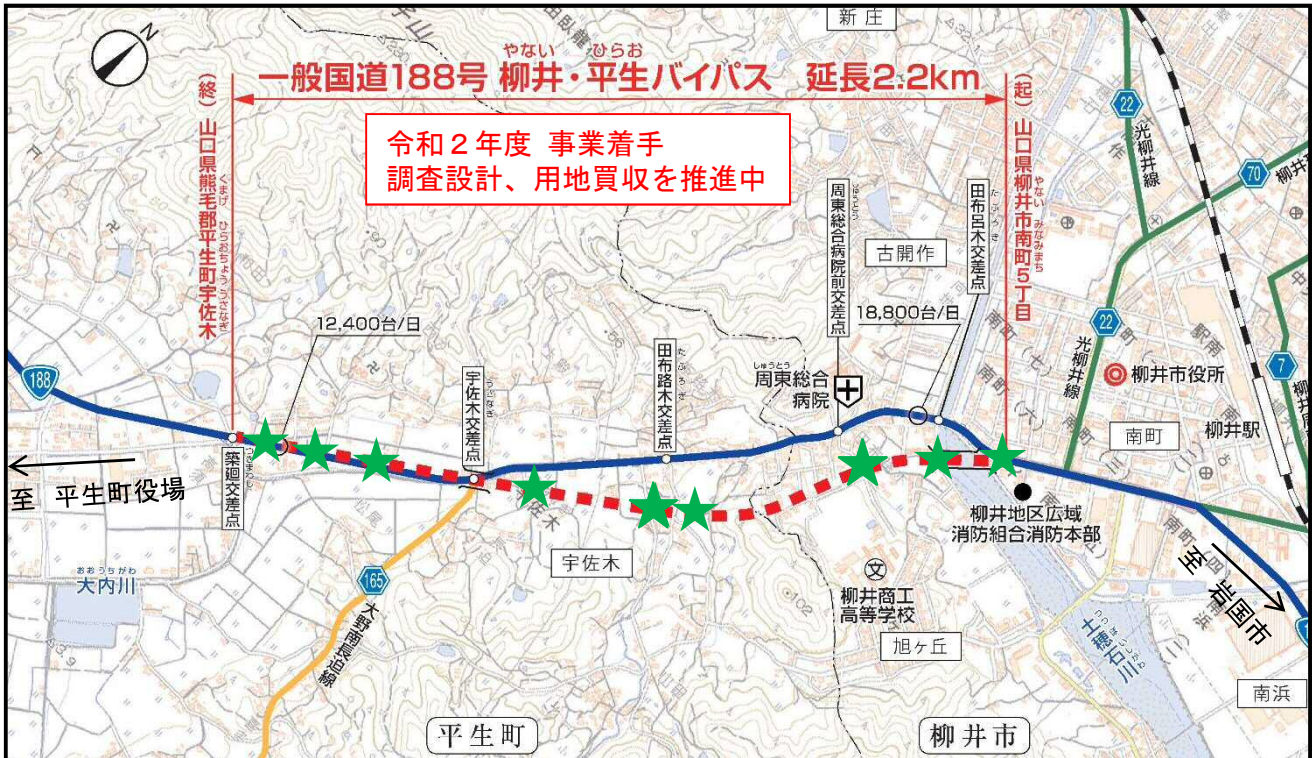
N

一般国道188号 柳井・平生バイパス 延長2.2km
やない ひらお

(終)
山口県熊毛郡平生町宇佐木
くまげ ひらおちょう うさなぎ

(起)
山口県柳井市南町5丁目
やない みなみまち

令和2年度 事業着手
調査設計、用地買収を推進中

新庄

周東総合病院前交差点

田布呂木交差点
たぶろぎ

古開作

18,800台/日

12,400台/日

周東総合病院
しゅうとう

田布路木交差点
たぶろぎ

宇佐木交差点
うさなぎ

築廻交差点
つきまわし

188

至 平生町役場

宇佐木

大内川
おおうちがわ

165

大野南県道線

柳井商工高等学校

旭ケ丘

柳井地区広域消防組合消防本部

柳井市役所

南町

柳井駅

光柳井線

22

22

70

7

至 岩国市

土穂石川
つちほいしがわ

南浜

平生町

柳井市